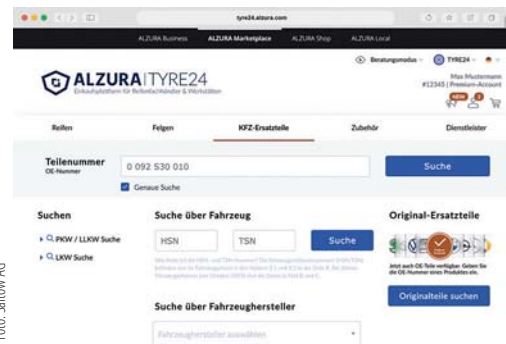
tyre24.alzura.com

ALZURA Business ALZURA Marketplace ALZURA Shop ALZURA Local

Beratungsmodus TYRE24

ALZURA | TYRE24
Einkaufsplattform für Reifenfachhändler & Werkstätten

Max Mustermann
#12345 | Premium-Account

NEW

Reifen Felgen KFZ-Ersatzteile Zubehör Dienstleister

Teilenummer
OE-Nummer

0 092 530 010

Suche

Genaue Suche

Suchen

PKW / LLKW Suche

LKW Suche

Suche über Fahrzeug

HSN TSN Suche

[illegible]

Suche über Fahrzeughersteller

Fahrzeughersteller auswählen

Original-Ersatzteile

Jetzt auch OE-Teile verfügbar. Geben Sie die OE-Nummer eines Produktes ein.

Originalteile suchen

Foto: Sabine Ru